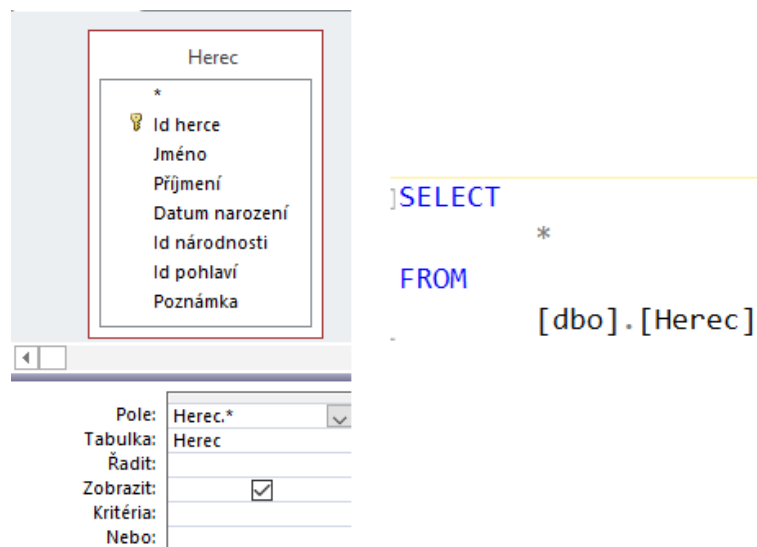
Herec

*
Id herce
Jméno
Příjmení
Datum narození
Id národnosti
Id pohlaví
Poznámka

| | |
|---|---|
| Pole: | Herec.* |
| Tabulka: | Herec |
| Řadit: | |
| Zobrazit: | ☑ |
| Kritéria: | |
| Nebo: | |

SELECT
*
FROM
[dbo].[Herec]